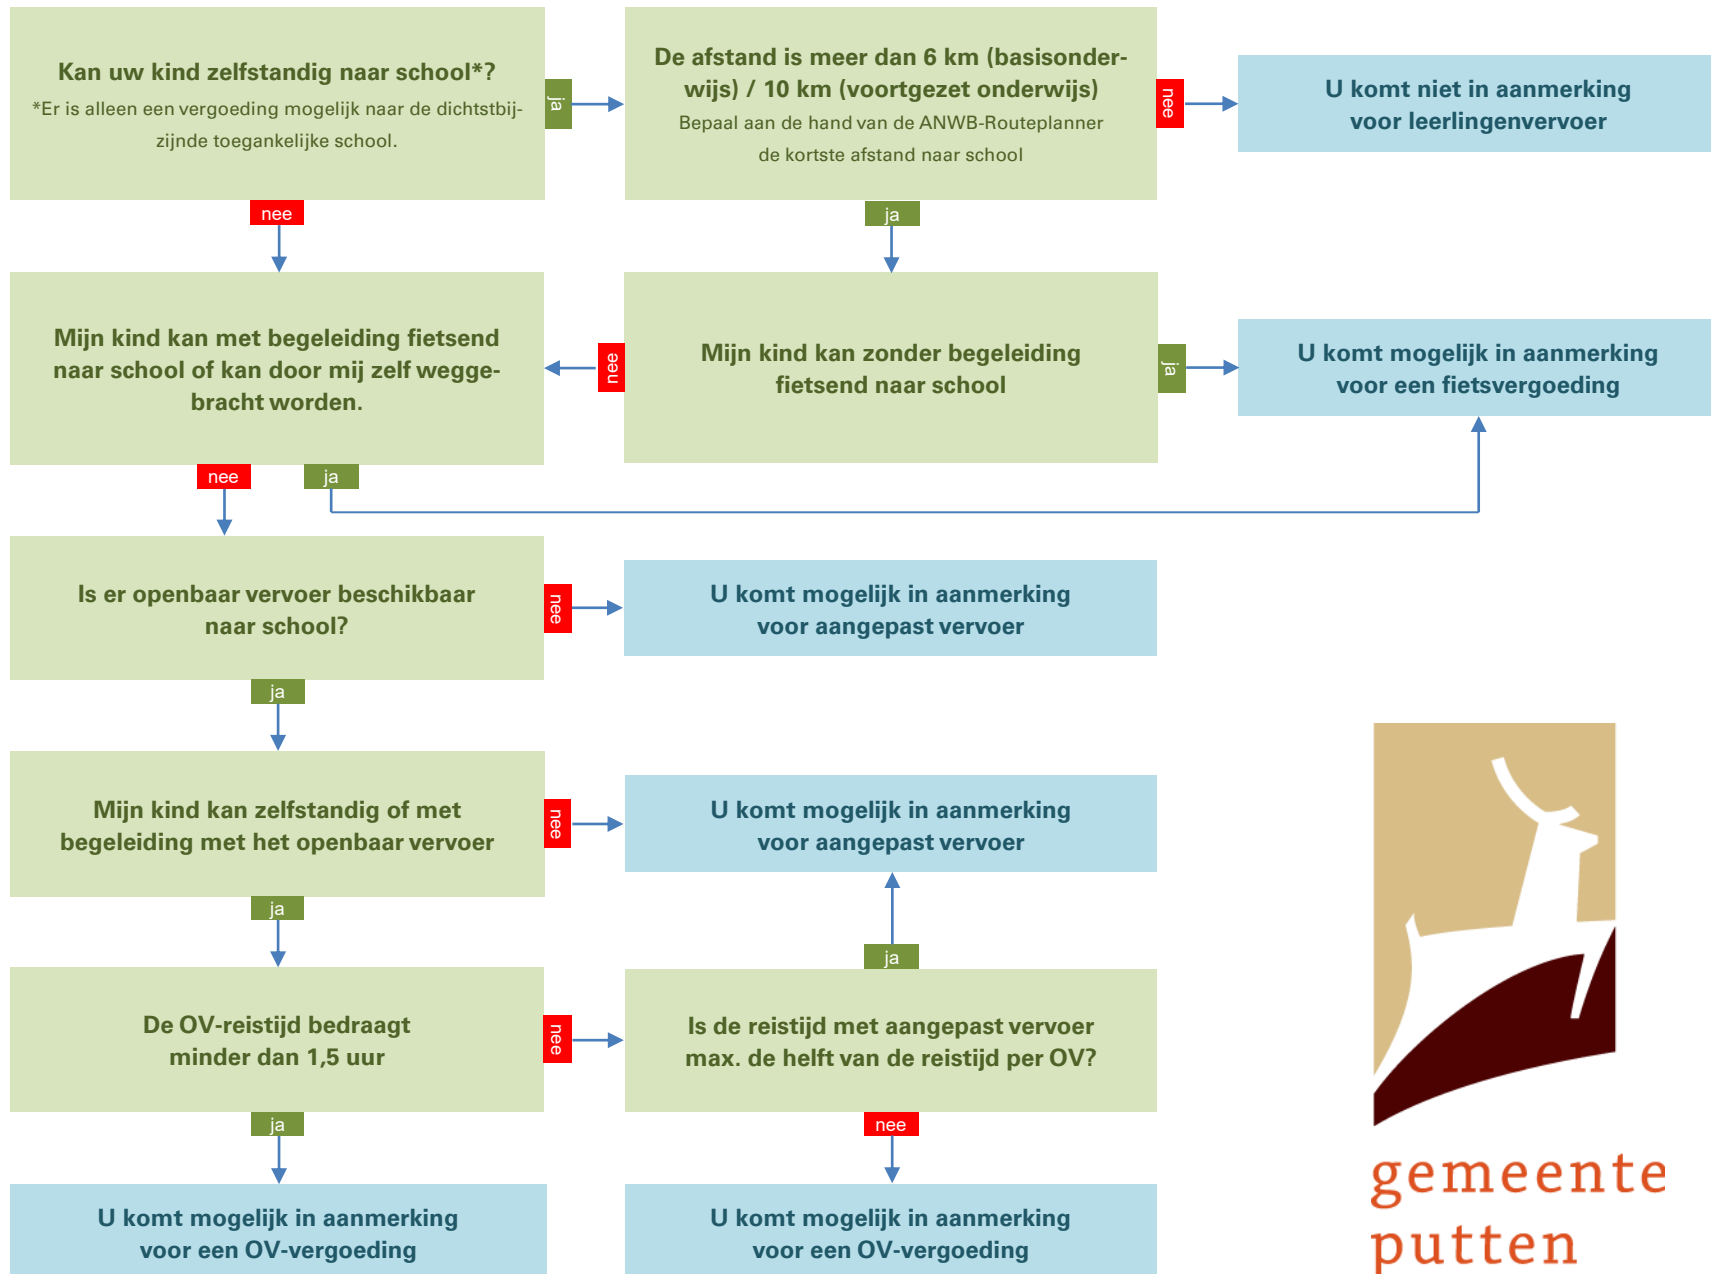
Kan uw kind zelfstandig naar school*?
*Er is alleen een vergoeding mogelijk naar de dichtstbijzijnde toegankelijke school.

ja

De afstand is meer dan 6 km (basisonderwijs) / 10 km (voortgezet onderwijs)
Bepaal aan de hand van de ANWB-Routeplanner de kortste afstand naar school

nee

U komt niet in aanmerking voor leerlingenvervoer

nee

ja

Mijn kind kan met begeleiding fietsend naar school of kan door mij zelf weggebracht worden.

nee

Mijn kind kan zonder begeleiding fietsend naar school

ja

U komt mogelijk in aanmerking voor een fietsvergoeding

nee

ja

Is er openbaar vervoer beschikbaar naar school?

nee

U komt mogelijk in aanmerking voor aangepast vervoer

ja

Mijn kind kan zelfstandig of met begeleiding met het openbaar vervoer

nee

U komt mogelijk in aanmerking voor aangepast vervoer

ja

ja

De OV-reistijd bedraagt minder dan 1,5 uur

nee

Is de reistijd met aangepast vervoer max. de helft van de reistijd per OV?

ja

nee

U komt mogelijk in aanmerking voor een OV-vergoeding

U komt mogelijk in aanmerking voor een OV-vergoeding

gemeente putten